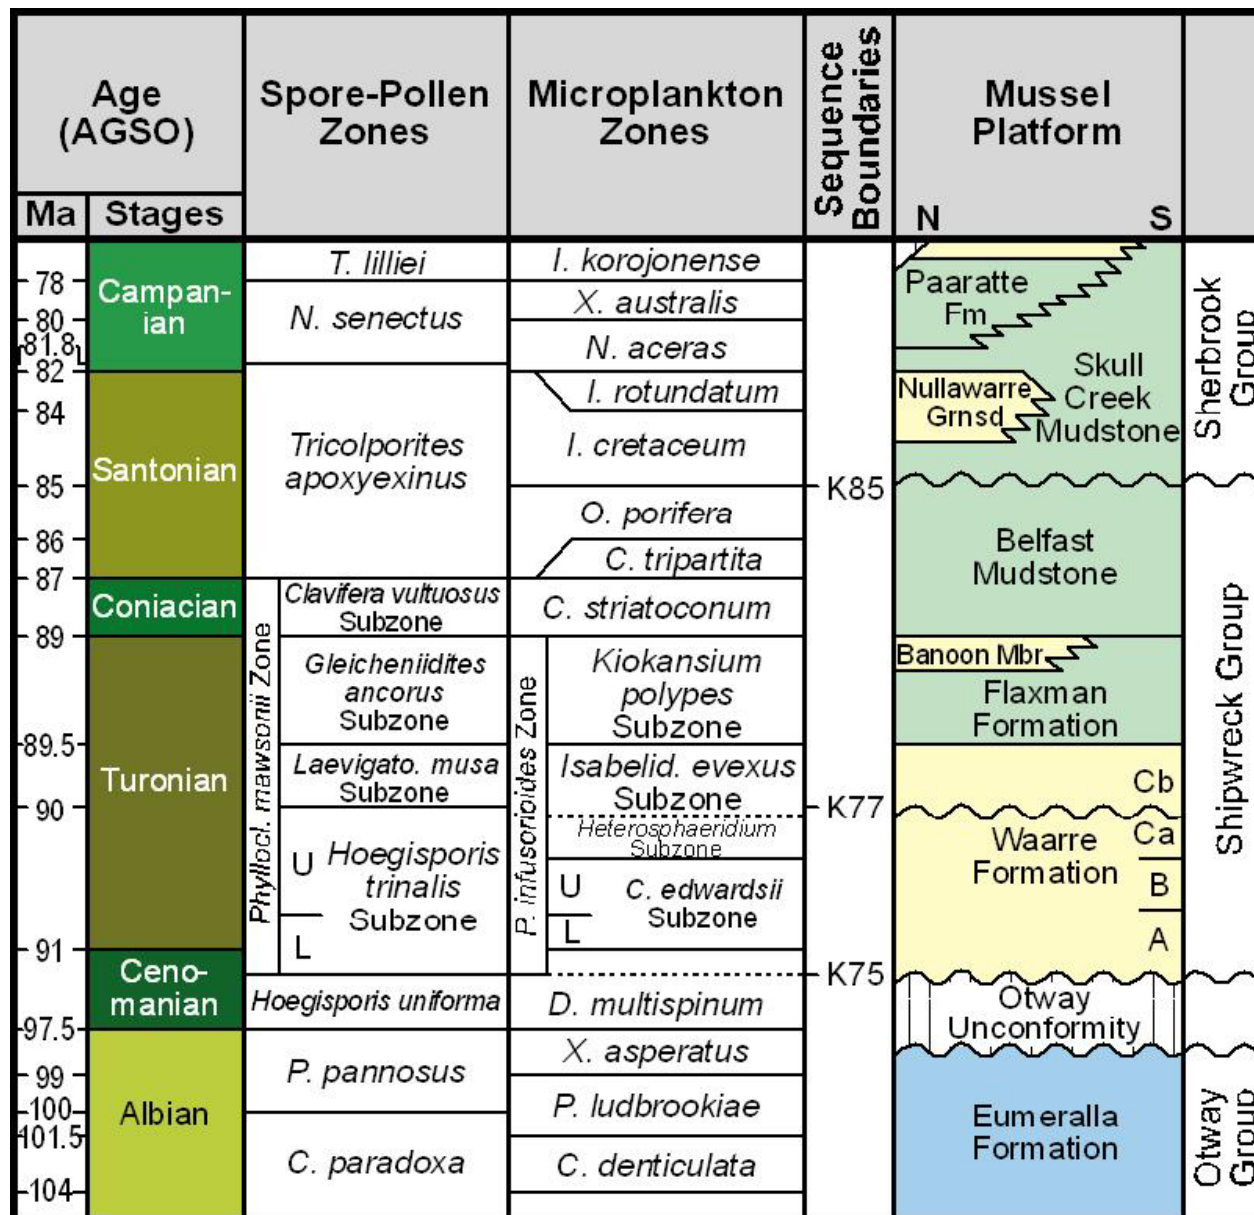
| Age (AGSO) Ma | Stages | Spore-Pollen Zones | Microplankton Zones | Sequence Boundaries | Mussel Platform N S | |
|---|---|---|---|---|---|---|
| 78, 80, 81.8 | Campanian | T. lilliei; N. senectus | I. korojonense; X. australis; N. aceras | | Paaratte Fm | Sherbrook Group |
| 82, 84, 85, 86, 87 | Santonian | Tricolporites apoxyexinus | I. rotundatum; I. cretaceum; O. porifera; C. tripartita | K85 | Nullawarre Grnsd; Skull Creek Mudstone; Belfast Mudstone | |
| 89 | Coniacian | Phyllocl. mawsonii Zone: Clavifera vultuosus Subzone | C. striatoconum | | | Shipwreck Group |
| 89.5 | Turonian | Gleicheniidites ancorus Subzone | P. infusorioides Zone: Kiokansium polypes Subzone | | Banoon Mbr; Flaxman Formation | |
| 90 | | Laevigato. musa Subzone | Isabelid. evexus Subzone; Heterosphaeridium Subzone | K77 | Waarre Formation Cb, Ca, B | |
| 91 | | U L Hoegisporis trinalis Subzone | U L C. edwardsii Subzone | | A | |
| 97.5 | Cenomanian | Hoegisporis uniforma | D. multispinum | K75 | Otway Unconformity | |
| 99, 100, 101.5, 104 | Albian | P. pannosus; C. paradoxa | X. asperatus; P. ludbrookiae; C. denticulata | | Eumeralla Formation | Otway Group |